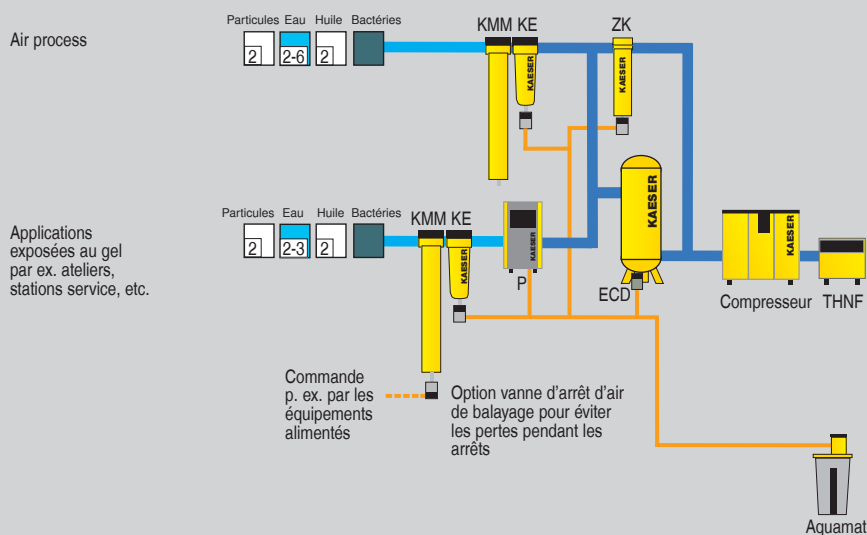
Air process

Particules Eau Huile Bactéries

2 2-6 2

KMM KE

ZK

KAESER

KAESER

KAESER

Applications exposées au gel par ex. ateliers, stations service, etc.

Particules Eau Huile Bactéries

2 2-3 2

KMM KE

KAESER

KAESER

P

ECD

KAESER

Compresseur THNF

Commande p. ex. par les équipements alimentés

Option vanne d'arrêt d'air de balayage pour éviter les pertes pendant les arrêts

Aquamat